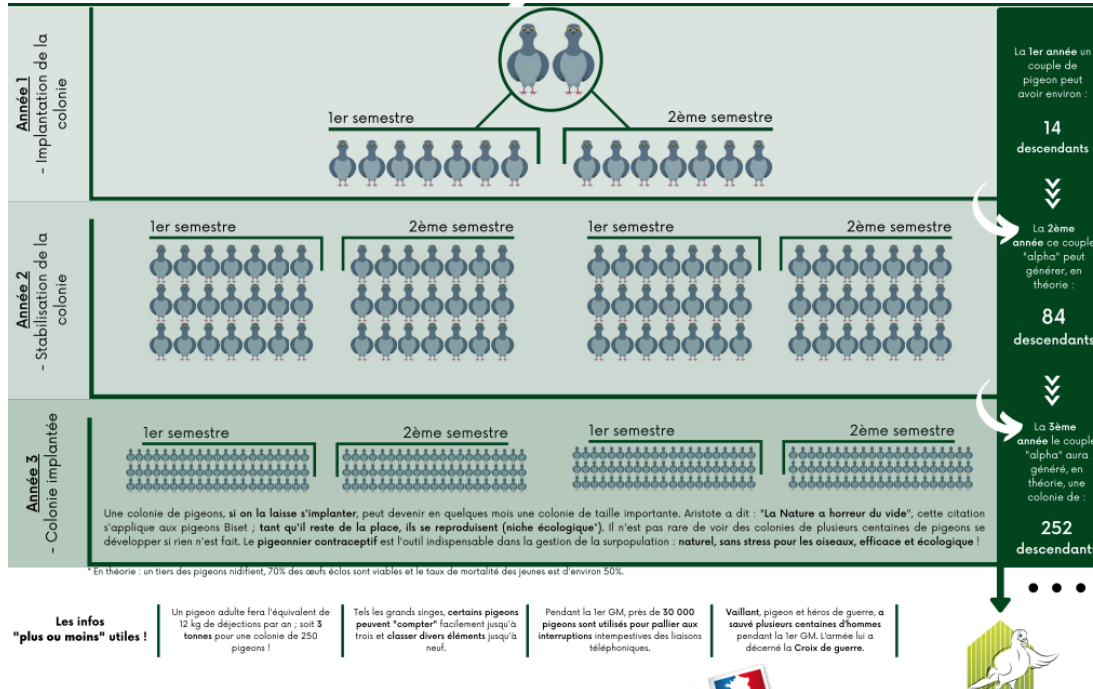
Année 1
- Implantation de la colonie

1er semestre

2ème semestre

La 1er année un couple de pigeon peut avoir environ :

14
descendants

Année 2
- Stabilisation de la colonie

1er semestre

2ème semestre

1er semestre

2ème semestre

La 2ème année ce couple "alpha" peut générer, en théorie :

84
descendants

Année 3
- Colonie implantée

1er semestre

2ème semestre

1er semestre

2ème semestre

Une colonie de pigeons, si on la laisse s'implanter, peut devenir en quelques mois une colonie de taille importante. Aristote a dit : "La Nature a horreur du vide", cette citation s'applique aux pigeons Biset ; tant qu'il reste de la place, ils se reproduisent (niche écologique*). Il n'est pas rare de voir des colonies de plusieurs centaines de pigeons se développer si rien n'est fait. Le pigeonnier contraceptif est l'outil indispensable dans la gestion de la surpopulation : naturel, sans stress pour les oiseaux, efficace et écologique !

La 3ème année le couple "alpha" aura généré, en théorie, une colonie de :

252
descendants

* En théorie : un tiers des pigeons nidifient, 70% des œufs éclos sont viables et le taux de mortalité des jeunes est d'environ 50%.

• • •

Les infos "plus ou moins" utiles !

Un pigeon adulte fera l'équivalent de 12 kg de déjections par an ; soit 3 tonnes pour une colonie de 250 pigeons !

Tels les grands singes, certains pigeons peuvent "compter" facilement jusqu'à trois et classer divers éléments jusqu'à neuf.

Pendant la 1er GM, près de 30 000 pigeons sont utilisés pour pallier aux interruptions intempestives des liaisons téléphoniques.

Vaillant, pigeon et héros de guerre, a sauvé plusieurs centaines d'hommes pendant la 1er GM. L'armée lui a décerné la Croix de guerre.